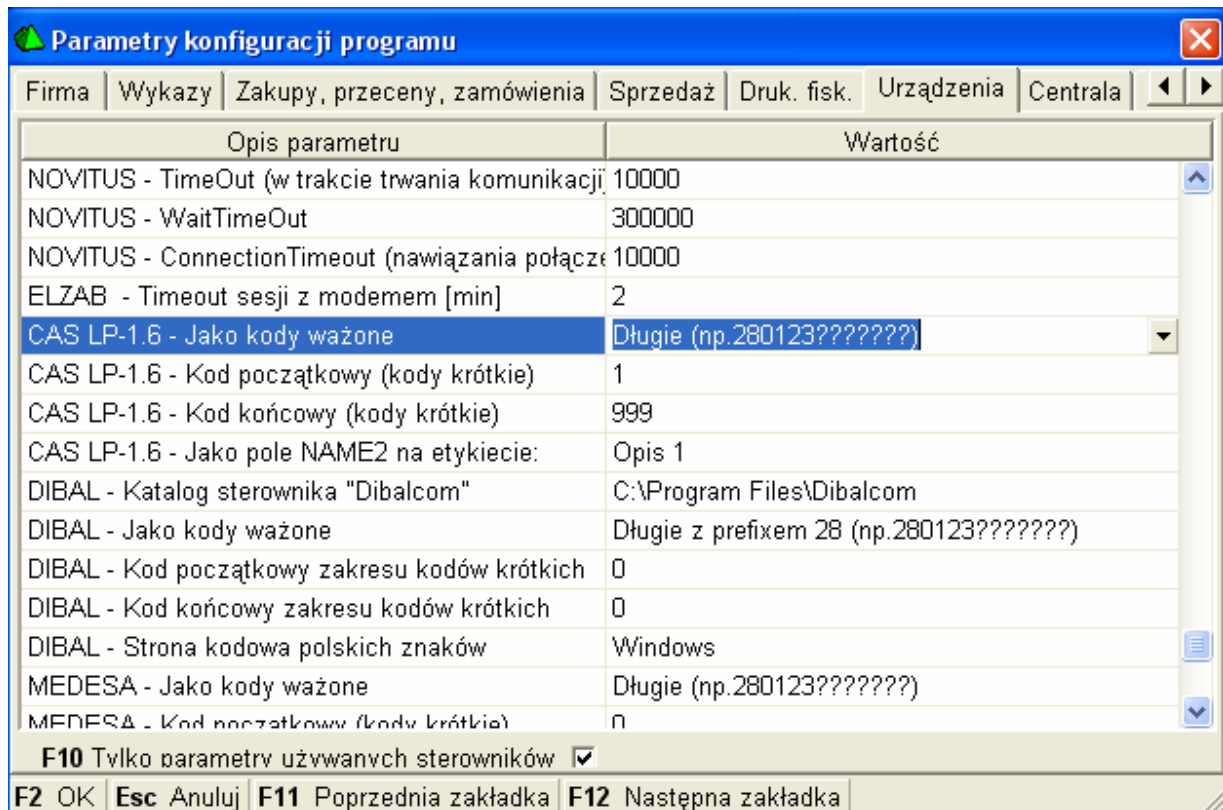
Parametry konfiguracji programu

Firma | Wykazy | Zakupy, przeceny, zamówienia | Sprzedaż | Druk. fisk. | Urządzenia | Centrala

| Opis parametru | Wartość |
|---|---|
| NOVITUS - TimeOut (w trakcie trwania komunikacji | 10000 |
| NOVITUS - WaitTimeOut | 300000 |
| NOVITUS - ConnectionTimeout (nawiązania połącze | 10000 |
| ELZAB - Timeout sesji z modemem [min] | 2 |
| CAS LP-1.6 - Jako kody ważone | Długie (np.280123???????) |
| CAS LP-1.6 - Kod początkowy (kody krótkie) | 1 |
| CAS LP-1.6 - Kod końcowy (kody krótkie) | 999 |
| CAS LP-1.6 - Jako pole NAME2 na etykiecie: | Opis 1 |
| DIBAL - Katalog sterownika "Dibalcom" | C:\Program Files\Dibalcom |
| DIBAL - Jako kody ważone | Długie z prefixem 28 (np.280123???????) |
| DIBAL - Kod początkowy zakresu kodów krótkich | 0 |
| DIBAL - Kod końcowy zakresu kodów krótkich | 0 |
| DIBAL - Strona kodowa polskich znaków | Windows |
| MEDESA - Jako kody ważone | Długie (np.280123???????) |
| MEDESA - Kod początkowy (kody krótkie) | 0 |

F10 Tylko parametry używanych sterowników

F2 OK | Esc Anuluj | F11 Poprzednia zakładka | F12 Następna zakładka